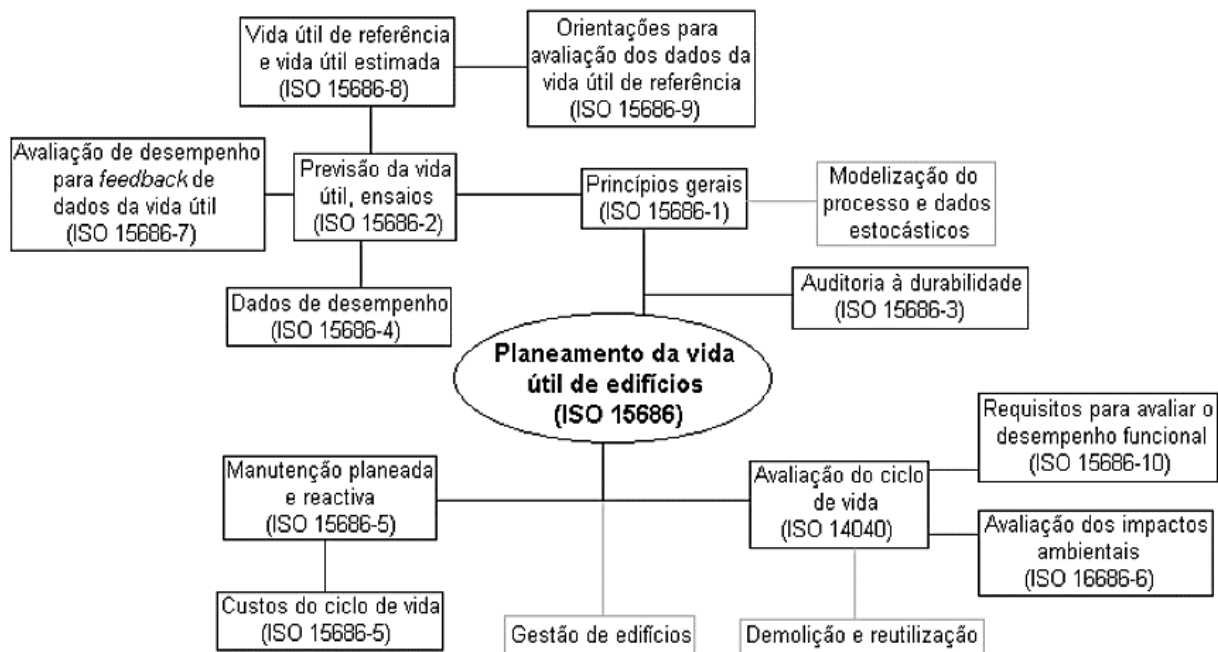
Vida útil de referência e vida útil estimada (ISO 15686-8)

Orientações para avaliação dos dados da vida útil de referência (ISO 15686-9)

Avaliação de desempenho para *feedback* de dados da vida útil (ISO 15686-7)

Previsão da vida útil, ensaios (ISO 15686-2)

Princípios gerais (ISO 15686-1)

Modelização do processo e dados estocásticos

Auditoria à durabilidade (ISO 15686-3)

Dados de desempenho (ISO 15686-4)

Planeamento da vida útil de edifícios (ISO 15686)

Requisitos para avaliar o desempenho funcional (ISO 15686-10)

Manutenção planeada e reactiva (ISO 15686-5)

Avaliação do ciclo de vida (ISO 14040)

Avaliação dos impactos ambientais (ISO 16686-6)

Custos do ciclo de vida (ISO 15686-5)

Gestão de edifícios

Demolição e reutilização